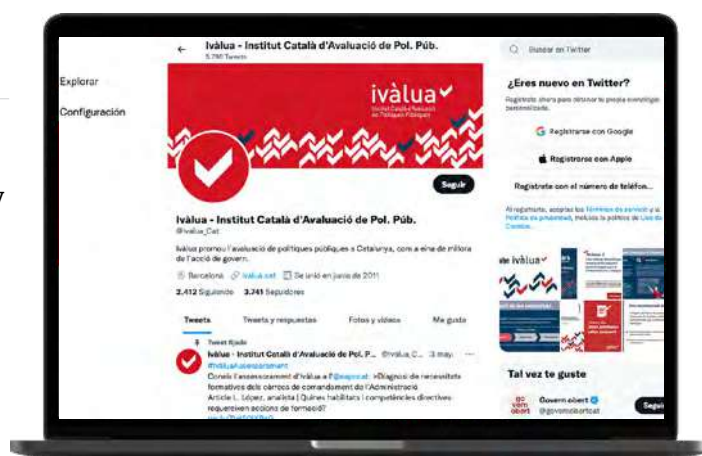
Explorar

Configuración

Ivàlua - Institut Català d'Avaluació de Pol. Púb.
5.790 Tweets

ivàlua
Institut Català d'Avaluació de Polítiques Públiques

Seguir

Ivàlua - Institut Català d'Avaluació de Pol. Púb.
@ivalua_Cat

Ivàlua promou l'avaluació de polítiques públiques a Catalunya, com a eina de millora de l'acció de govern.

Barcelona ivalua.cat Se unió en junio de 2011

2.412 Siguiendo 3.741 Seguidores

Tweets Tweets y respuestas Fotos y videos Me gusta

Tweet fijado
Ivàlua - Institut Català d'Avaluació de Pol. P... @ivalua_C... · 3 may.
#IvàluaAssessorament
Coneix l'assessorament d'Ivàlua a l'@eapcat: «Diagnosi de necessitats formatives dels càrrecs de comandament de l'Administració
Article L. López, analista | Quines habilitats i competències directives requereixen accions de formació?
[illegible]

Buscar en Twitter

¿Eres nuevo en Twitter?
Regístrate ahora para obtener tu propia cronología personalizada.

Registrarse con Google

Registrarse con Apple

Regístrate con el número de teléfono

Al registrarte, aceptas los Términos de servicio y la Política de privacidad, incluida la política de Uso de Cookies.

ivàlua

Tal vez te guste

Govern obert
@governobertcat

Seguir